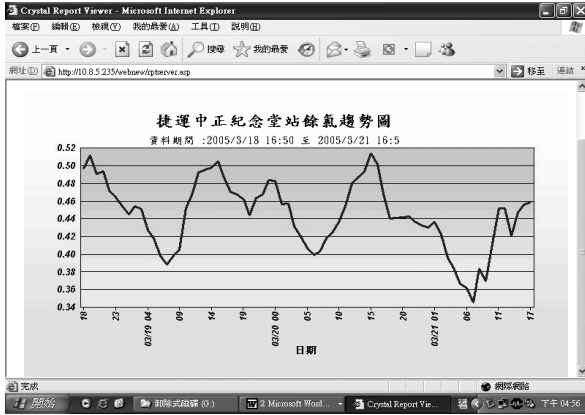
Crystal Report Viewer - Microsoft Internet Explorer

檔案(F) 編輯(E) 檢視(V) 我的最愛(A) 工具(T) 說明(H)

上一頁 搜尋 我的最愛

網址(D) http://10.8.5.235/webnew/rptserver.asp 移至 連結

捷運中正紀念堂站餘氯趨勢圖

資料期間 :2005/3/18 16:50 至 2005/3/21 16:5

0.52
0.50
0.48
0.46
0.44
0.42
0.40
0.38
0.36
0.34

18
23
03/19 04
09
14
19
03/20 00
05
10
15
20
03/21 01
06
11
17

日期

完成

網際網路

開始 卸除式磁碟 (G:) 2 Microsoft Word... Crystal Report Vie... 下午 04:56